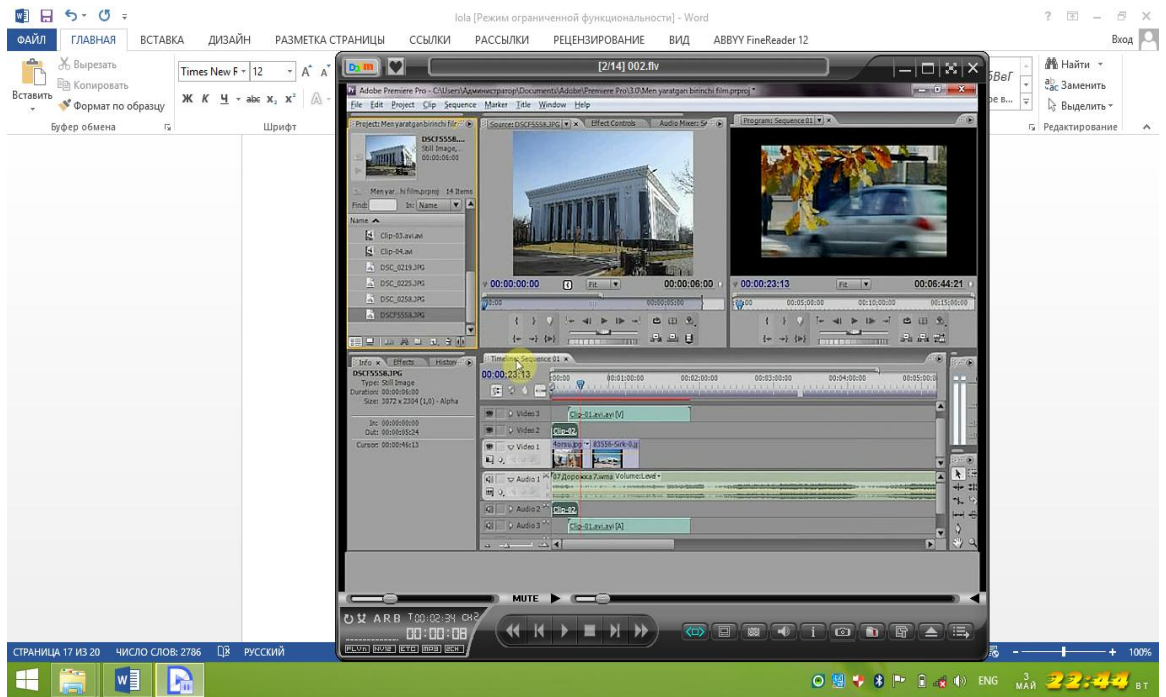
lola [Режим ограниченной функциональности] - Word

ФАЙЛ ГЛАВНАЯ ВСТАВКА ДИЗАЙН РАЗМЕТКА СТРАНИЦЫ ССЫЛКИ РАССЫЛКИ РЕЦЕНЗИРОВАНИЕ ВИД ABBYY FineReader 12

Вход

Вырезать
Копировать
Вставить
Формат по образцу
Буфер обмена

Times New R 12
Шрифт

Найти
Заменить
Выделить
Редактирование

[2/14] 002.flv

Adobe Premiere Pro - C:\Users\Администратор\Documents\Adobe\Premiere Pro\3.0\Men yaratgan birinchi film.prproj *

File Edit Project Clip Sequence Marker Title Window Help

Project: Men yaratgan birinchi film
DSCF5558...
Still Image,
00:00:06:00
Men yar...hi film.prproj 14 Items
Find: In: Name
Name
Clip-03.avi.avi
Clip-04.avi
DSC_0219.JPG
DSC_0225.JPG
DSC_0258.JPG
DSCF5558.JPG

Source: DSCF5558.JPG Effect Controls Audio Mixer: Se
00:00:00:00 Fit 00:00:06:00
Program: Sequence 01
00:00:23:13 Fit 00:06:44:21

Info Effects History
DSCF5558.JPG
Type: Still Image
Duration: 00:00:06:00
Size: 3072 x 2304 (1,0) - Alpha
In: 00:00:00:00
Out: 00:00:05:24
Cursor: 00:00:46:13

Timeline: Sequence 01
00:00:23:13
00:00 00:01:00:00 00:02:00:00 00:03:00:00 00:04:00:00 00:05:00:0
Video 3 Clip-01.avi.avi [V]
Video 2 Clip-02
Video 1 4oms.jpg 83556-Sirk-0.jp
Audio 1 07 Дорожка 7.wma Volume:Level
Audio 2 Clip-02
Audio 3 Clip-01.avi.avi [A]

MUTE
ARB T00:02:34 CH2
00:00:08
PLUS NVIE ETC MPG DCH

СТРАНИЦА 17 ИЗ 20 ЧИСЛО СЛОВ: 2786 РУССКИЙ
100%
ENG 3 МАЙ 22:44 ВТ